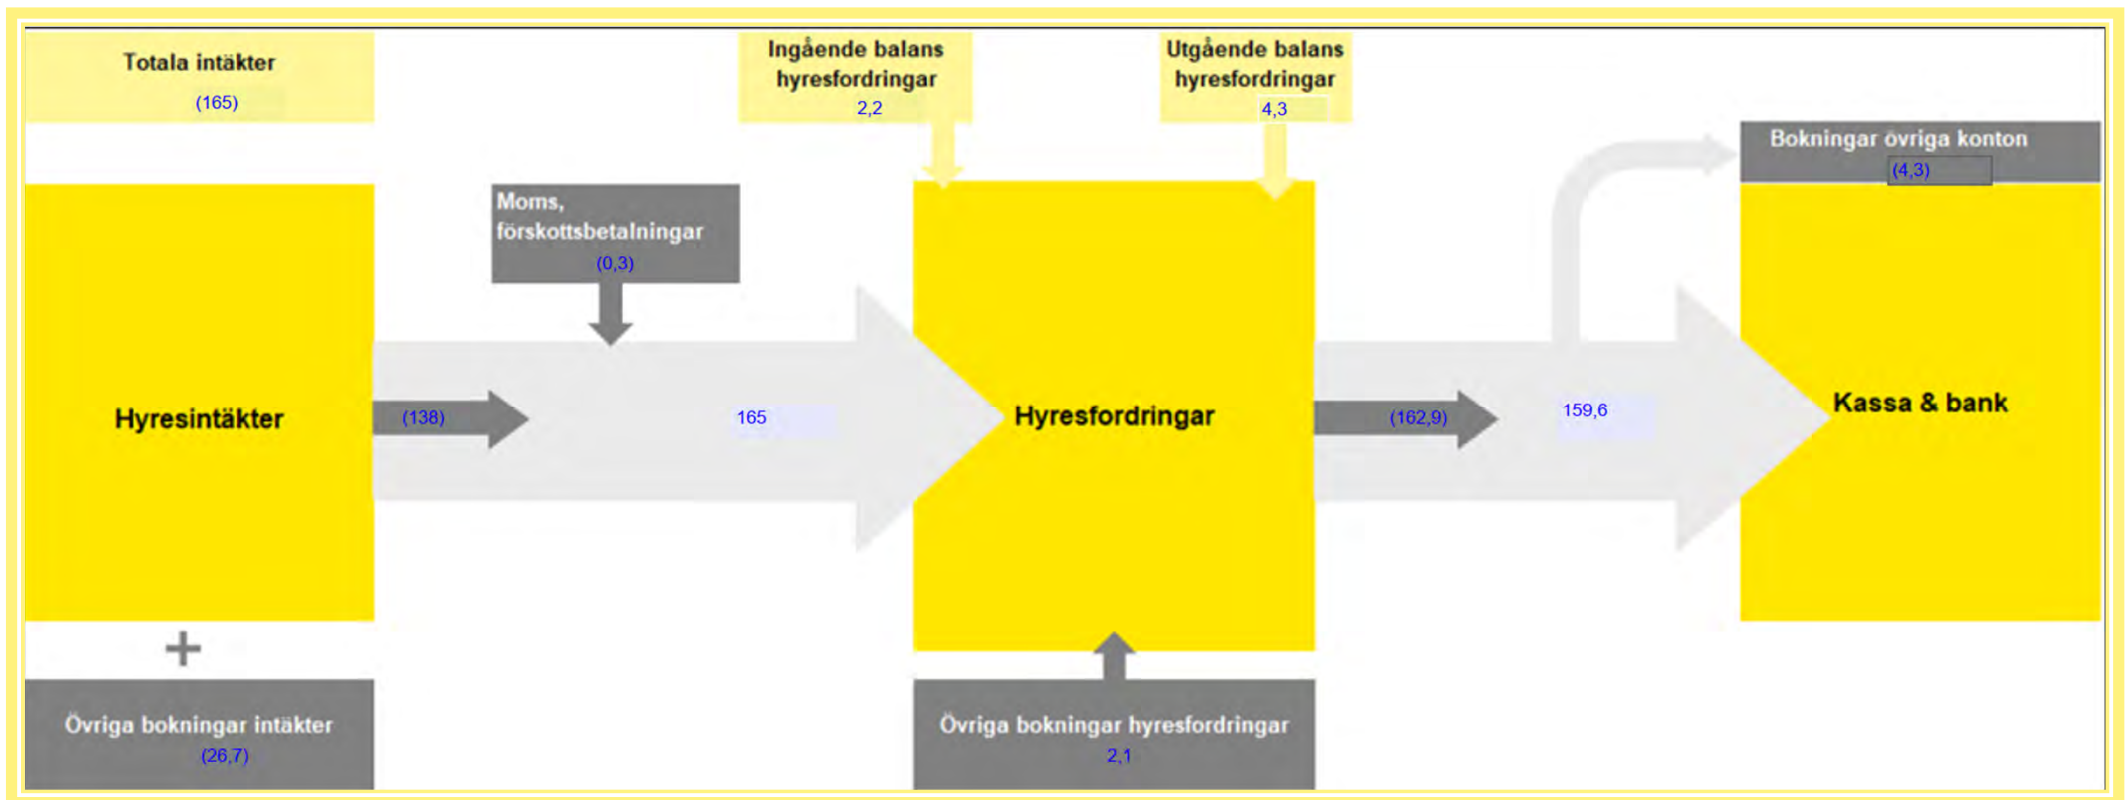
Totala intäkter
(165)

Ingående balans hyresfordringar
2,2

Utgående balans hyresfordringar
4,3

Bokningar övriga konton
(4,3)

Moms, förskottsbetalningar
(0,3)

Hyresintäkter

(138)

165

Hyresfordringar

(162,9)

159,6

Kassa & bank

+

Övriga bokningar intäkter
(26,7)

Övriga bokningar hyresfordringar
2,1